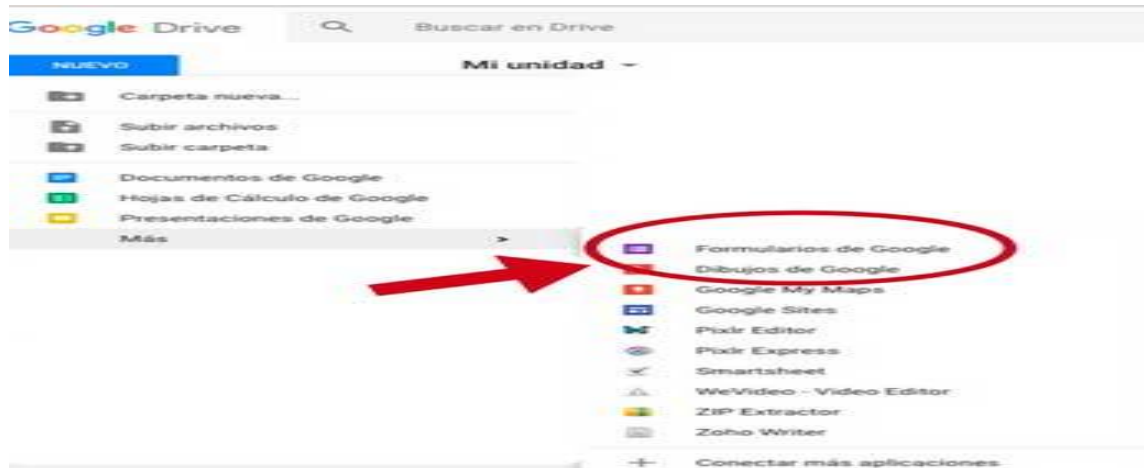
Google Drive

Buscar en Drive

NUEVO

Mi unidad

Carpeta nueva...

Subir archivos

Subir carpeta

Documentos de Google

Hojas de Cálculo de Google

Presentaciones de Google

Más

Formularios de Google

Dibujos de Google

Google My Maps

Google Sites

Pixlr Editor

Pixlr Express

Smartsheet

WeVideo - Video Editor

ZIP Extractor

Zoho Writer

Conectar más aplicaciones